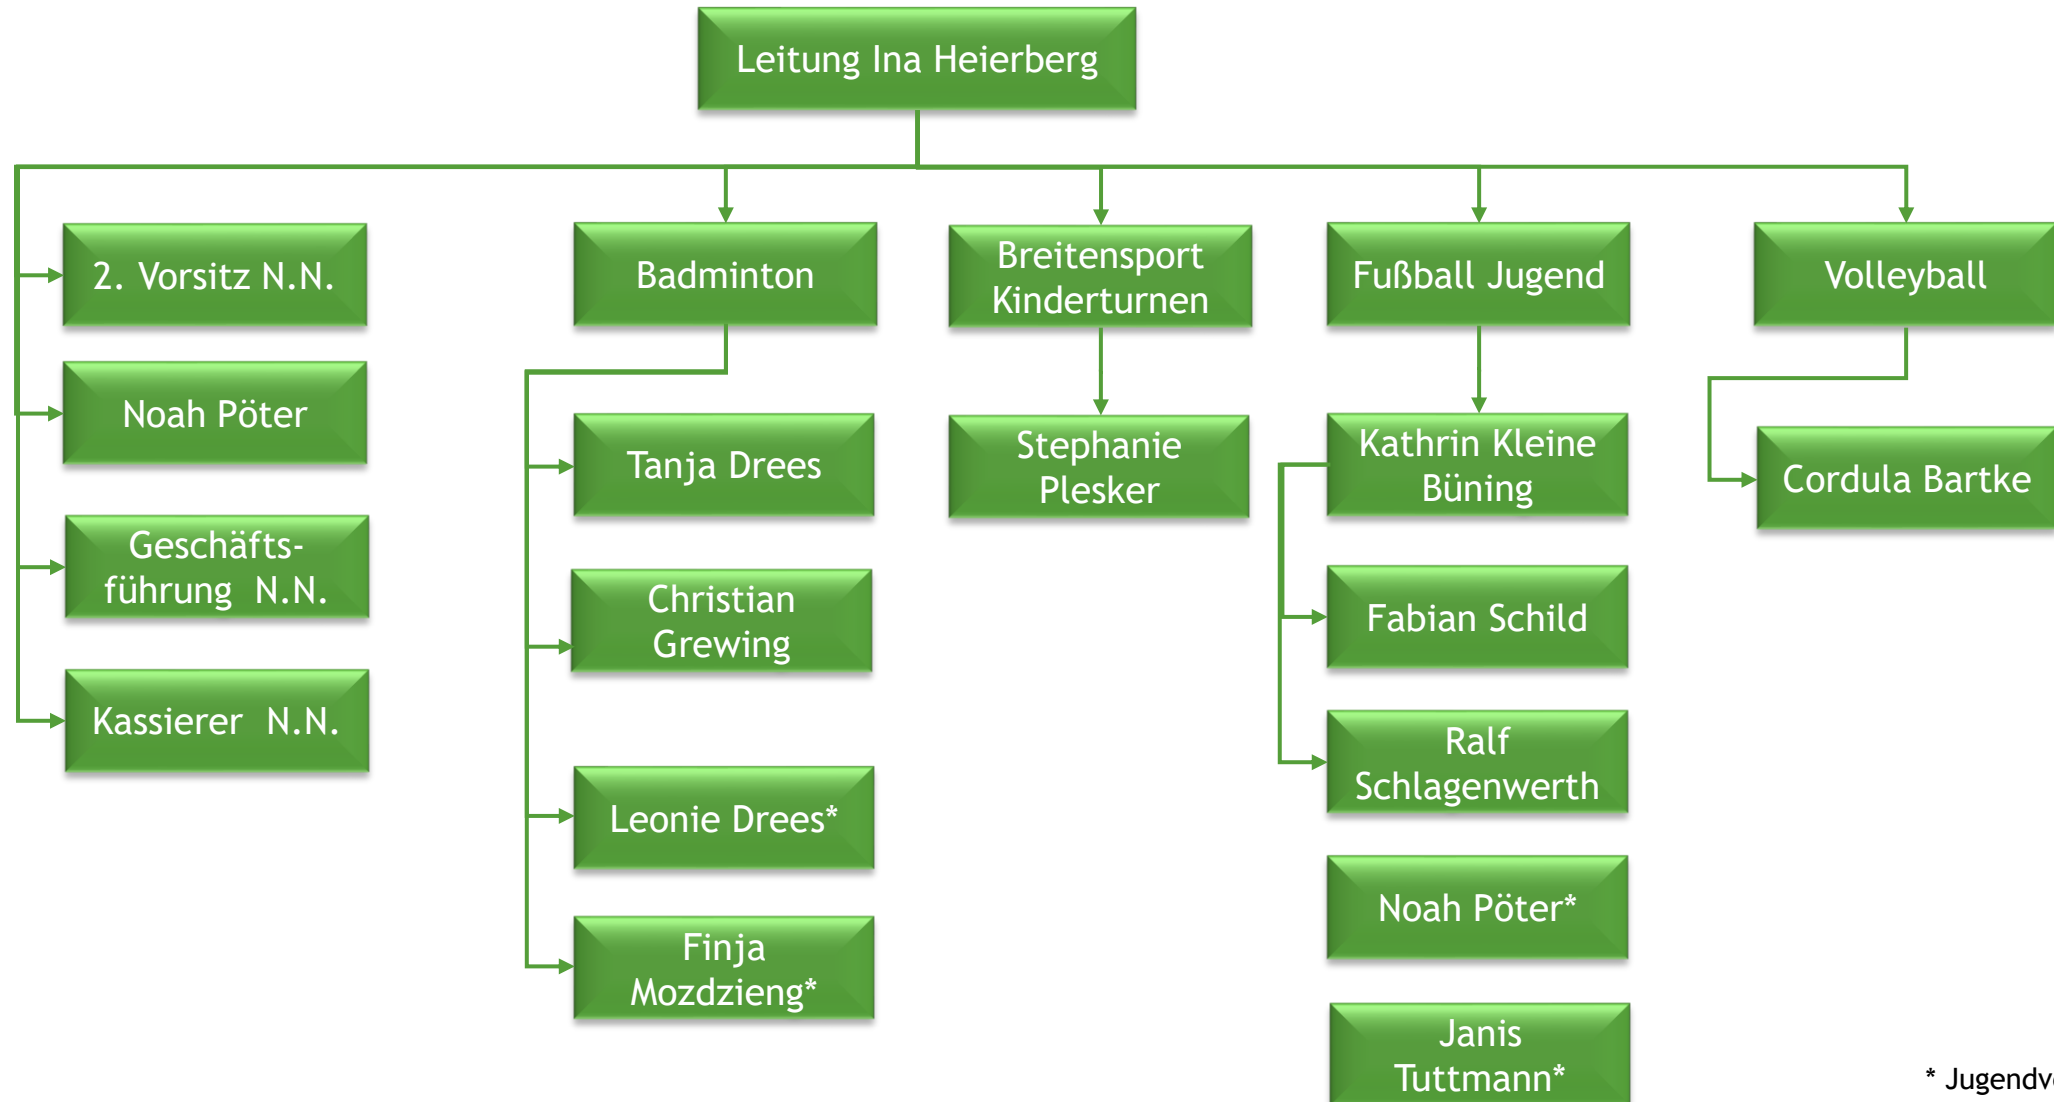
Leitung Ina Heierberg

2. Vorsitz N.N.

Noah Pöter

Geschäftsführung N.N.

Kassierer N.N.

Badminton

Tanja Drees

Christian Grewing

Leonie Drees*

Finja Mozdzieng*

Breitensport Kinderturnen

Stephanie Plesker

Fußball Jugend

Kathrin Kleine Büning

Fabian Schild

Ralf Schlagenwerth

Noah Pöter*

Janis Tuttmann*

Volleyball

Cordula Bartke

* Jugendv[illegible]